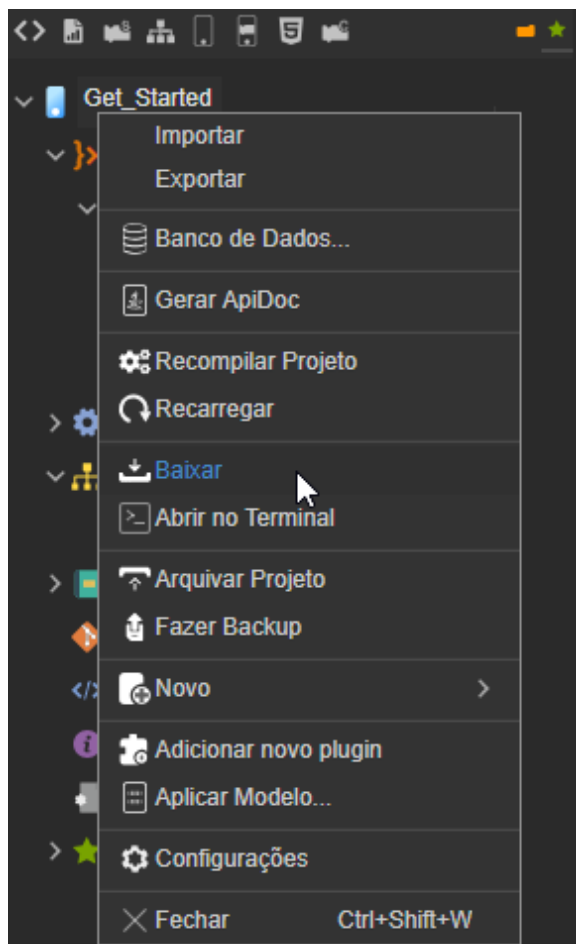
Get_Started

Importar
Exportar

Banco de Dados...

Gerar ApiDoc

Recompilar Projeto
Recarregar

Baixar
Abrir no Terminal

Arquivar Projeto
Fazer Backup

Novo

Adicionar novo plugin
Aplicar Modelo...

Configurações

Fechar Ctrl+Shift+W